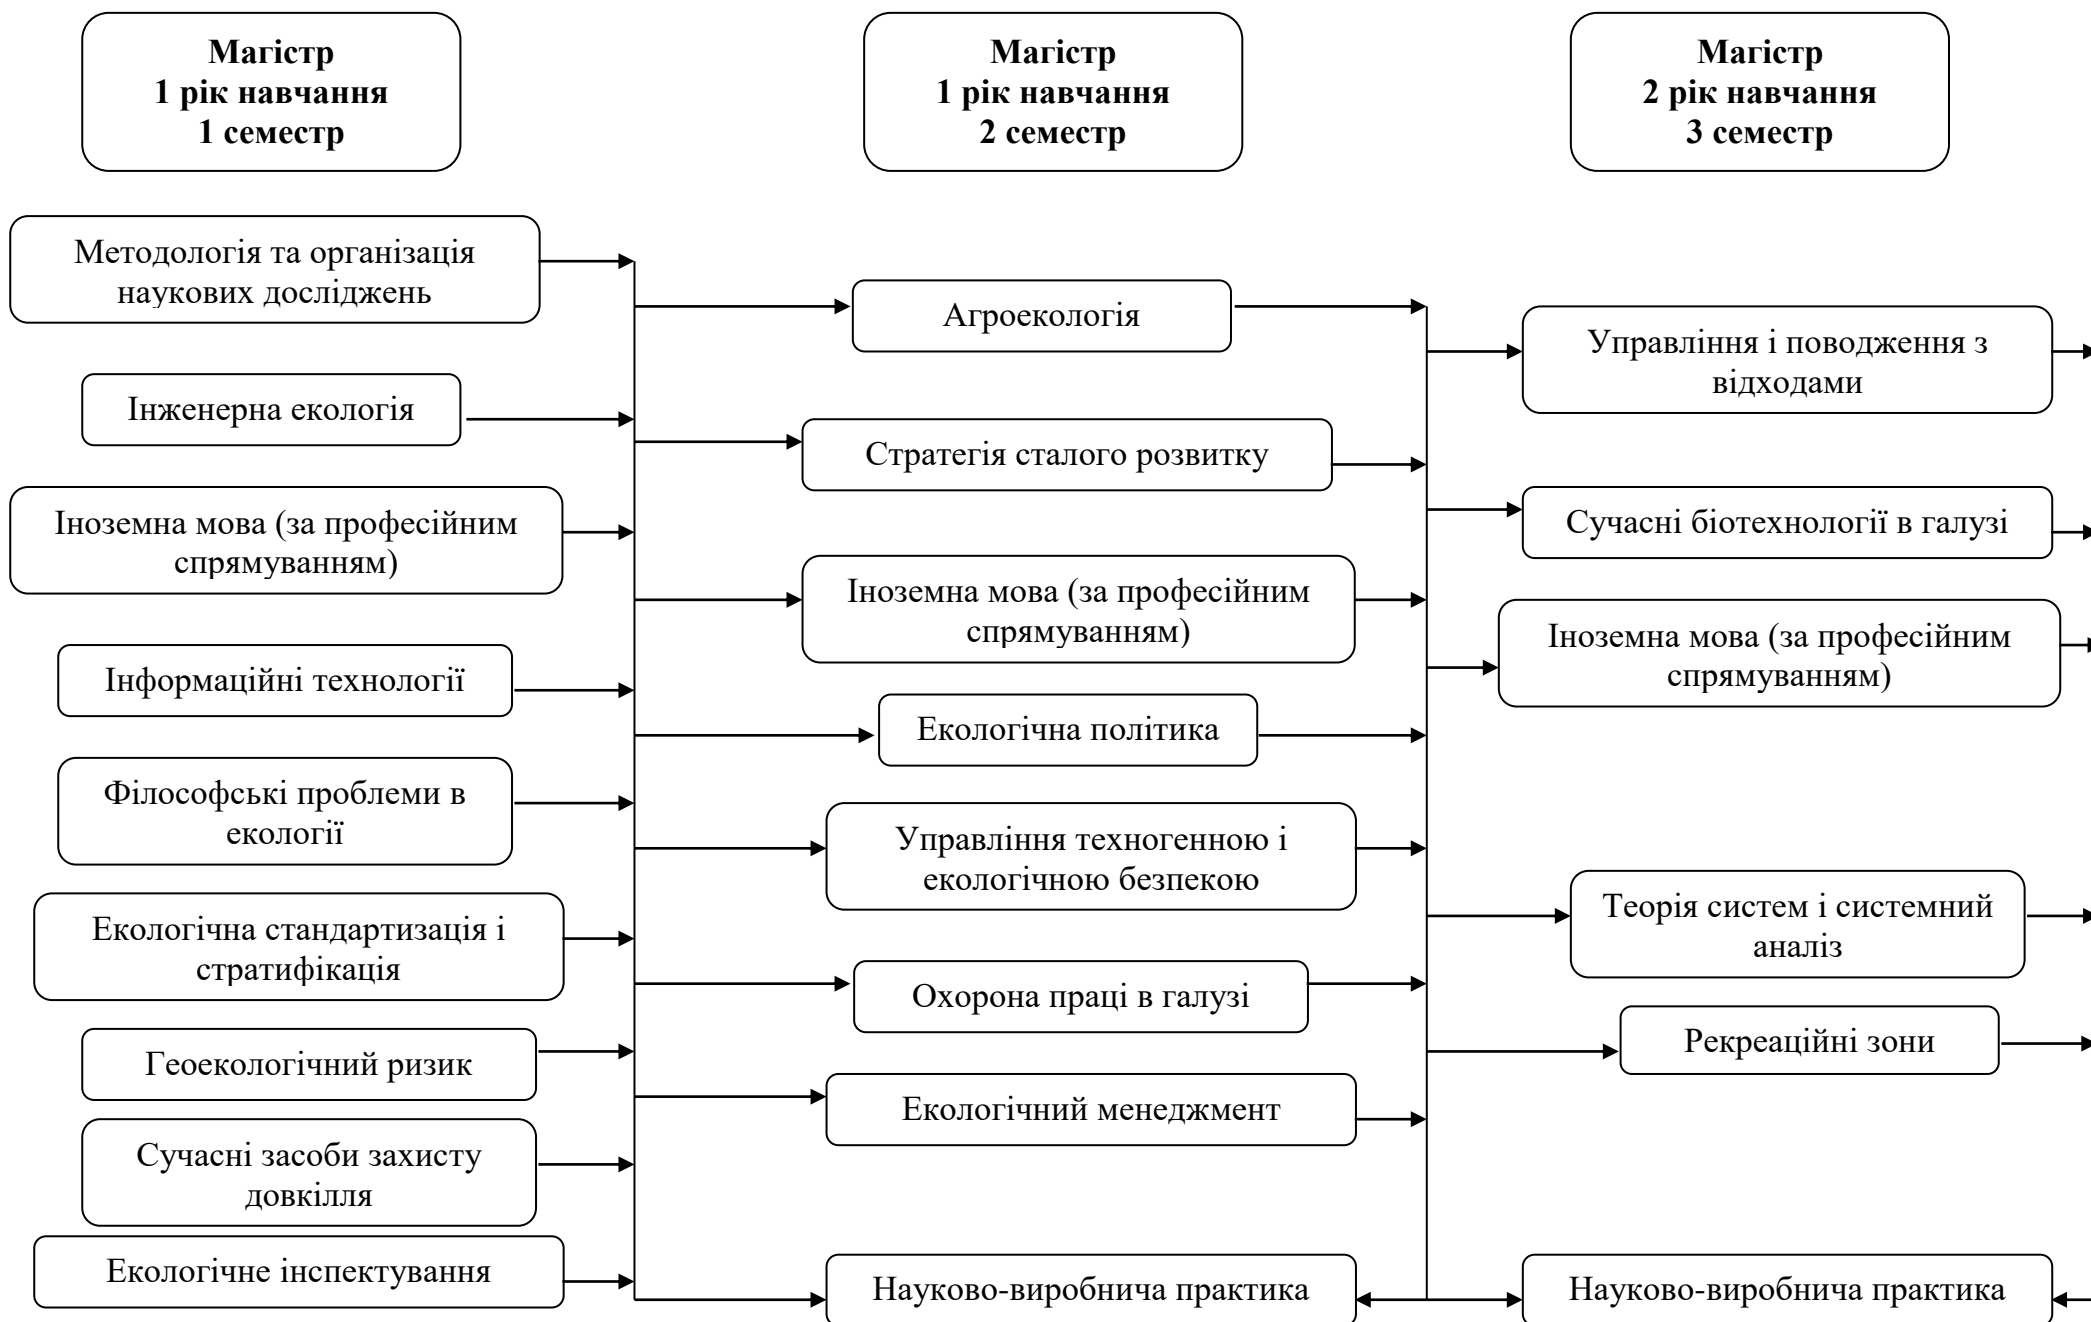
Магістр
1 рік навчання
1 семестр

Магістр
1 рік навчання
2 семестр

Магістр
2 рік навчання
3 семестр

Методологія та організація наукових досліджень

Інженерна екологія

Іноземна мова (за професійним спрямуванням)

Інформаційні технології

Філософські проблеми в екології

Екологічна стандартизація і стратифікація

Геоекологічний ризик

Сучасні засоби захисту довкілля

Екологічне інспектування

Агроекологія

Стратегія сталого розвитку

Іноземна мова (за професійним спрямуванням)

Екологічна політика

Управління техногенною і екологічною безпекою

Охорона праці в галузі

Екологічний менеджмент

Науково-виробнича практика

Управління і поводження з відходами

Сучасні біотехнології в галузі

Іноземна мова (за професійним спрямуванням)

Теорія систем і системний аналіз

Рекреаційні зони

Науково-виробнича практика